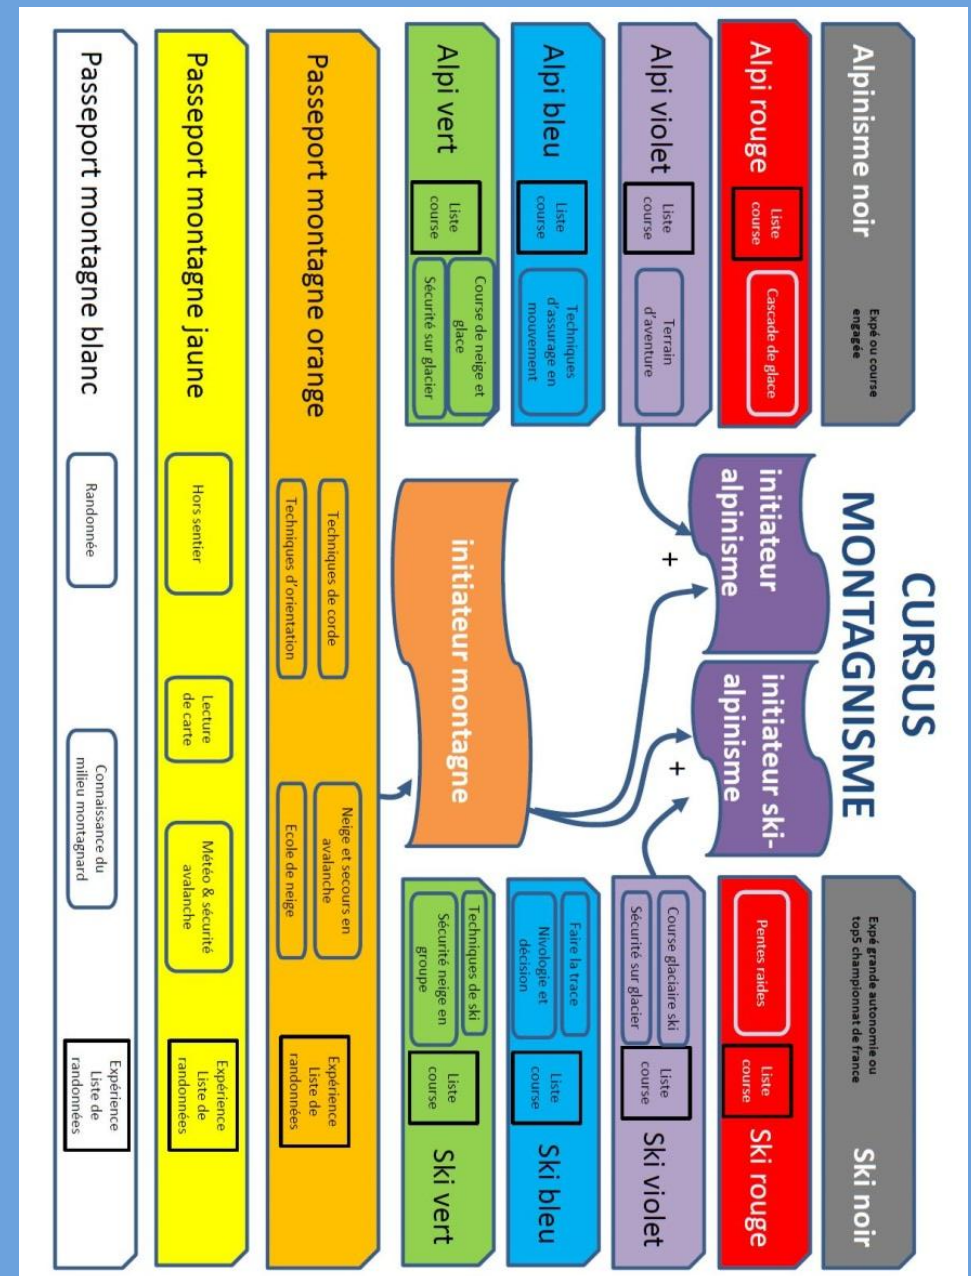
CURSUS MONTAGNISME

Alpinisme noir
Expé ou course engagée

Alpi rouge
Liste course
Cascade de glace

Alpi violet
Liste course
Terrain d'aventure

Alpi bleu
Liste course
Techniques d'assurage en mouvement

Alpi vert
Liste course
Course de neige et glace
Sécurité sur glacier

initiateur alpinisme
+

initiateur ski-alpinisme
+

initiateur montagne

Ski noir
Expé grande autonomie ou top5 championnat de france

Ski rouge
Pentes raides
Liste course

Ski violet
Course glaciaire ski
Sécurité sur glacier
Liste course

Ski bleu
Faire la trace
Nivologie et décision
Liste course

Ski vert
Techniques de ski
Sécurité neige en groupe
Liste course

Passeport montagne orange
Techniques de corde
Techniques d'orientation
Neige et secours en avalanche
Ecole de neige
Expérience Liste de randonnées

Passeport montagne jaune
Hors sentier
Lecture de carte
Météo & sécurité avalanche
Expérience Liste de randonnées

Passeport montagne blanc
Randonnée
Connaissance du milieu montagnard
Expérience Liste de randonnées